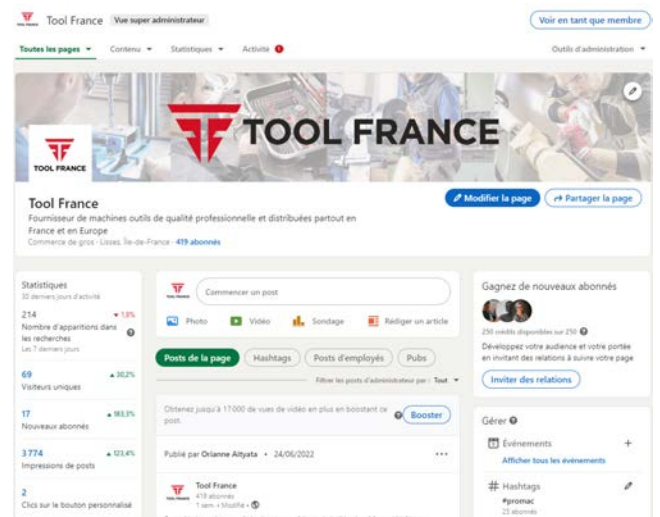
TOOL FRANCE Tool France Vue super administrateur

Voir en tant que membre

Toutes les pages ▾ Contenu ▾ Statistiques ▾ Activité

Outils d'administration ▾

TOOL FRANCE

TOOL FRANCE

Tool France

Fournisseur de machines outils de qualité professionnelle et distribuées partout en France et en Europe

Commerce de gros · Lisses, Île-de-France · 419 abonnés

Modifier la page

Partager la page

Statistiques

30 derniers jours d'activité

214 ▾ 1,8%

Nombre d'apparitions dans les recherches

Les 7 derniers jours

69 ▴ 30,2%

Visiteurs uniques

17 ▴ 183,3%

Nouveaux abonnés

3 774 ▴ 123,4%

Impressions de posts

2

Clics sur le bouton personnalisé

Commencer un post

Photo Vidéo Sondage Rédiger un article

Posts de la page Hashtags Posts d'employés Pubs

Filtrer les posts d'administrateur par : Tout ▾

Obtenez jusqu'à 17 000 de vues de vidéo en plus en boostant ce post.

Booster

Publié par Orianne Aityata • 24/06/2022

Tool France

419 abonnés

1 sem. • Modifié •

Gagnez de nouveaux abonnés

250 crédits disponibles sur 250

Développez votre audience et votre portée en invitant des relations à suivre votre page

Inviter des relations

Gérer

Événements

Afficher tous les événements

Hashtags

#promac

25 abonnés